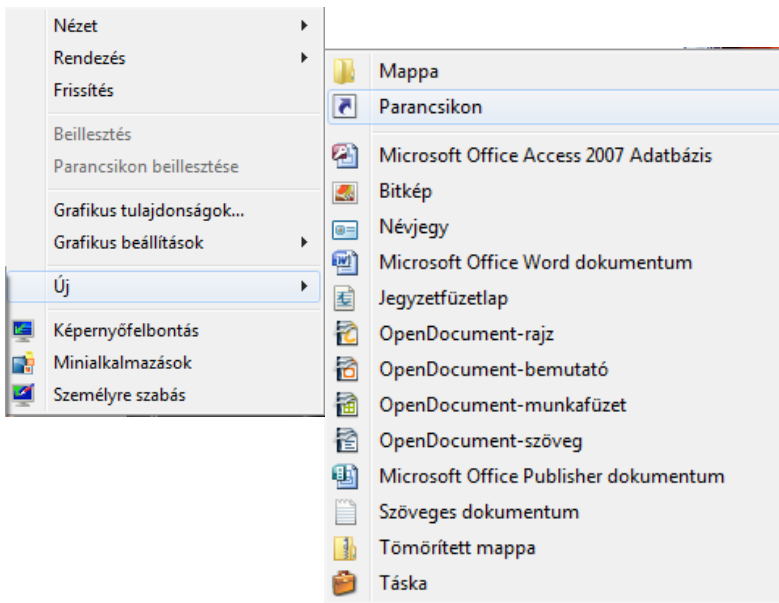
Nézet
Rendezés
Frissítés

Beillesztés
Parancsikon beillesztése

Grafikus tulajdonságok...
Grafikus beállítások

Új

Képernyőfelbontás
Minialkalmazások
Személyre szabás

Mappa
Parancsikon

Microsoft Office Access 2007 Adatbázis
Bitkép
Névjegy
Microsoft Office Word dokumentum
Jegyzetfüzetlap
OpenDocument-rajz
OpenDocument-bemutató
OpenDocument-munkafüzet
OpenDocument-szöveg
Microsoft Office Publisher dokumentum
Szöveges dokumentum
Tömörített mappa
Táska